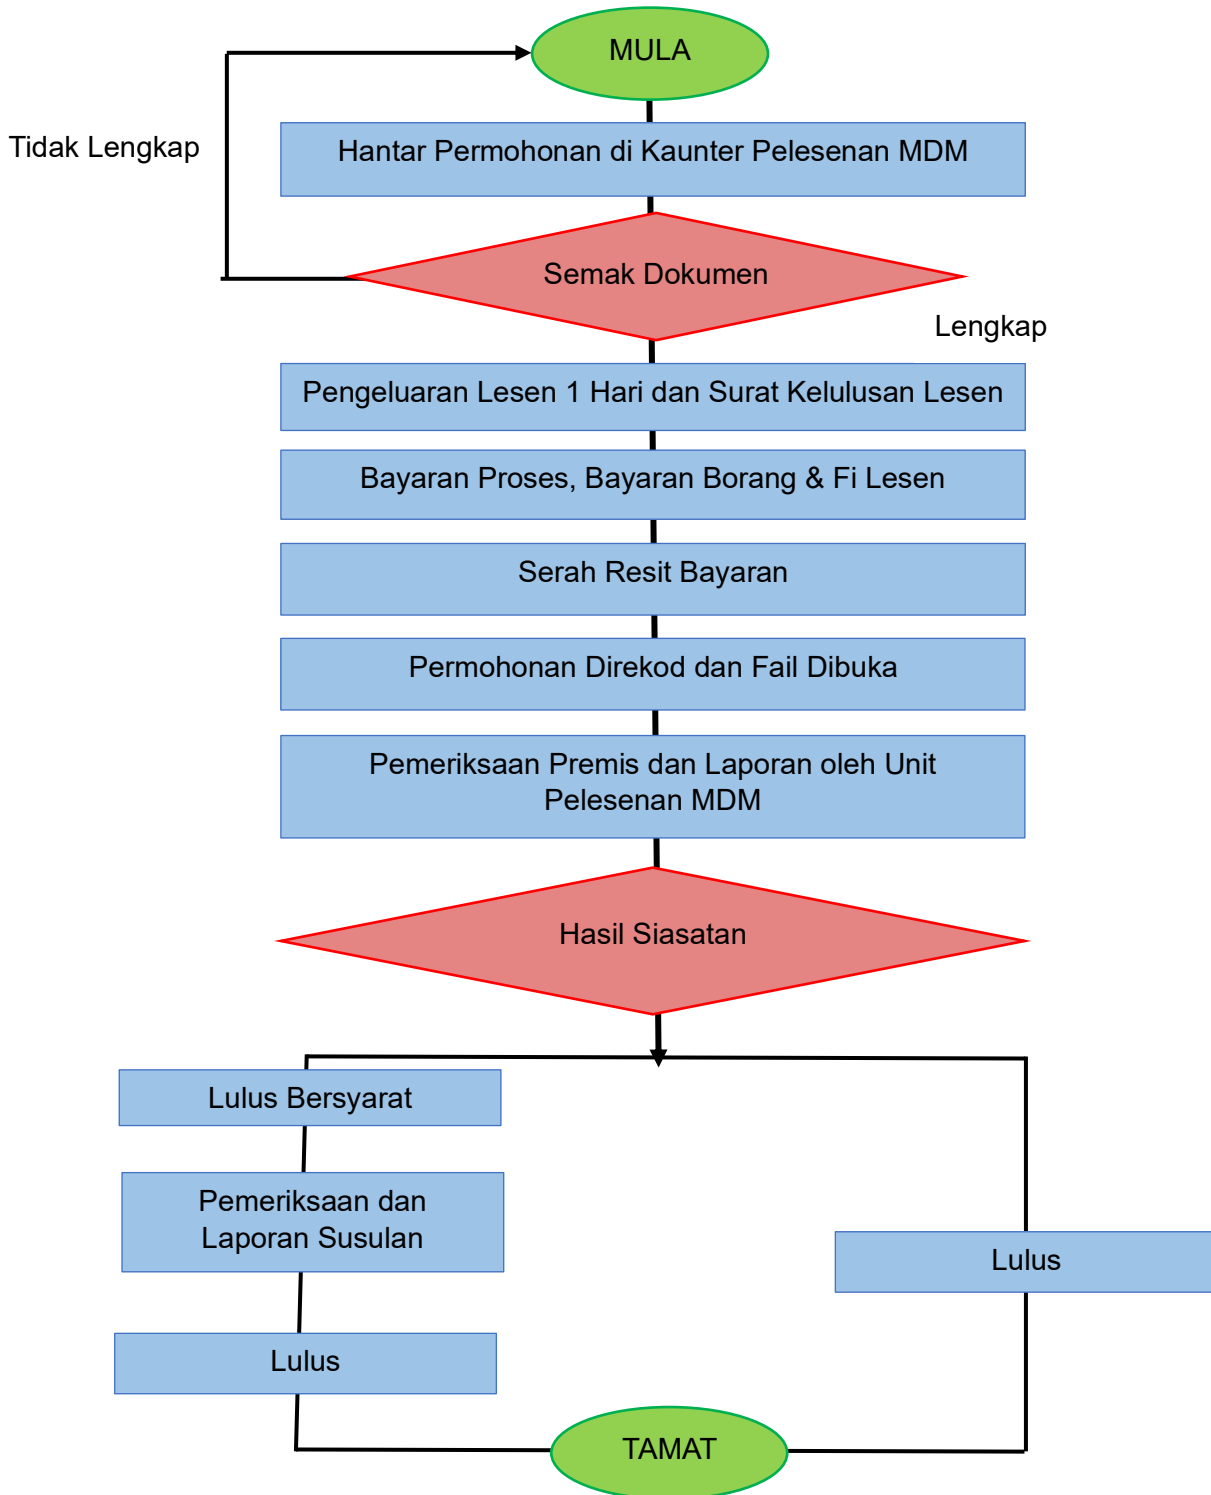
MULA

Tidak Lengkap

Hantar Permohonan di Kaunter Pelesenan MDM

Semak Dokumen

Lengkap

Pengeluaran Lesen 1 Hari dan Surat Kelulusan Lesen

Bayaran Proses, Bayaran Borang & Fi Lesen

Serah Resit Bayaran

Permohonan Direkod dan Fail Dibuka

Pemeriksaan Premis dan Laporan oleh Unit Pelesenan MDM

Hasil Siasatan

Lulus Bersyarat

Pemeriksaan dan Laporan Susulan

Lulus

Lulus

TAMAT